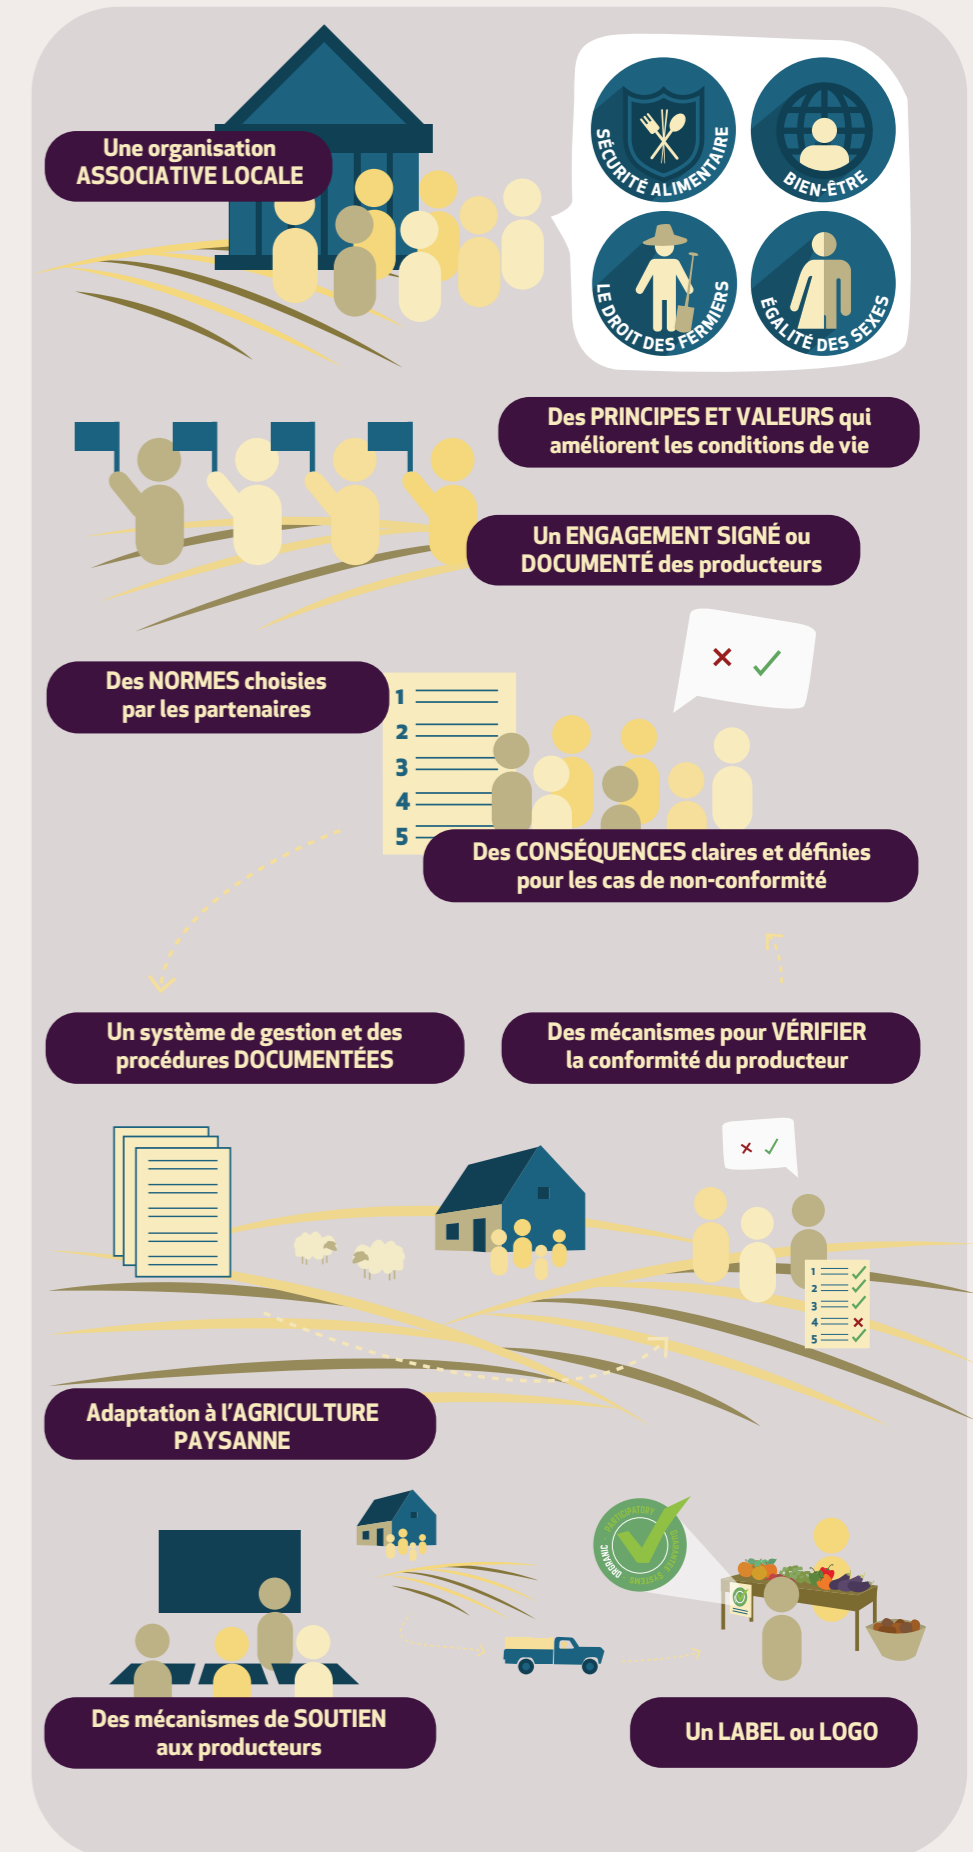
Une organisation ASSOCIATIVE LOCALE

SÉCURITÉ ALIMENTAIRE

BIEN-ÊTRE

LE DROIT DES FERMIERS

ÉGALITÉ DES SEXES

Des PRINCIPES ET VALEURS qui améliorent les conditions de vie

Un ENGAGEMENT SIGNÉ ou DOCUMENTÉ des producteurs

Des NORMES choisies par les partenaires

1
2
3
4
5

Des CONSÉQUENCES claires et définies pour les cas de non-conformité

Un système de gestion et des procédures DOCUMENTÉES

Des mécanismes pour VÉRIFIER la conformité du producteur

1
2
3
4
5

Adaptation à l'AGRICULTURE PAYSANNE

PARTICIPATORY GUARANTEE SYSTEMS ORGANIC

Des mécanismes de SOUTIEN aux producteurs

Un LABEL ou LOGO